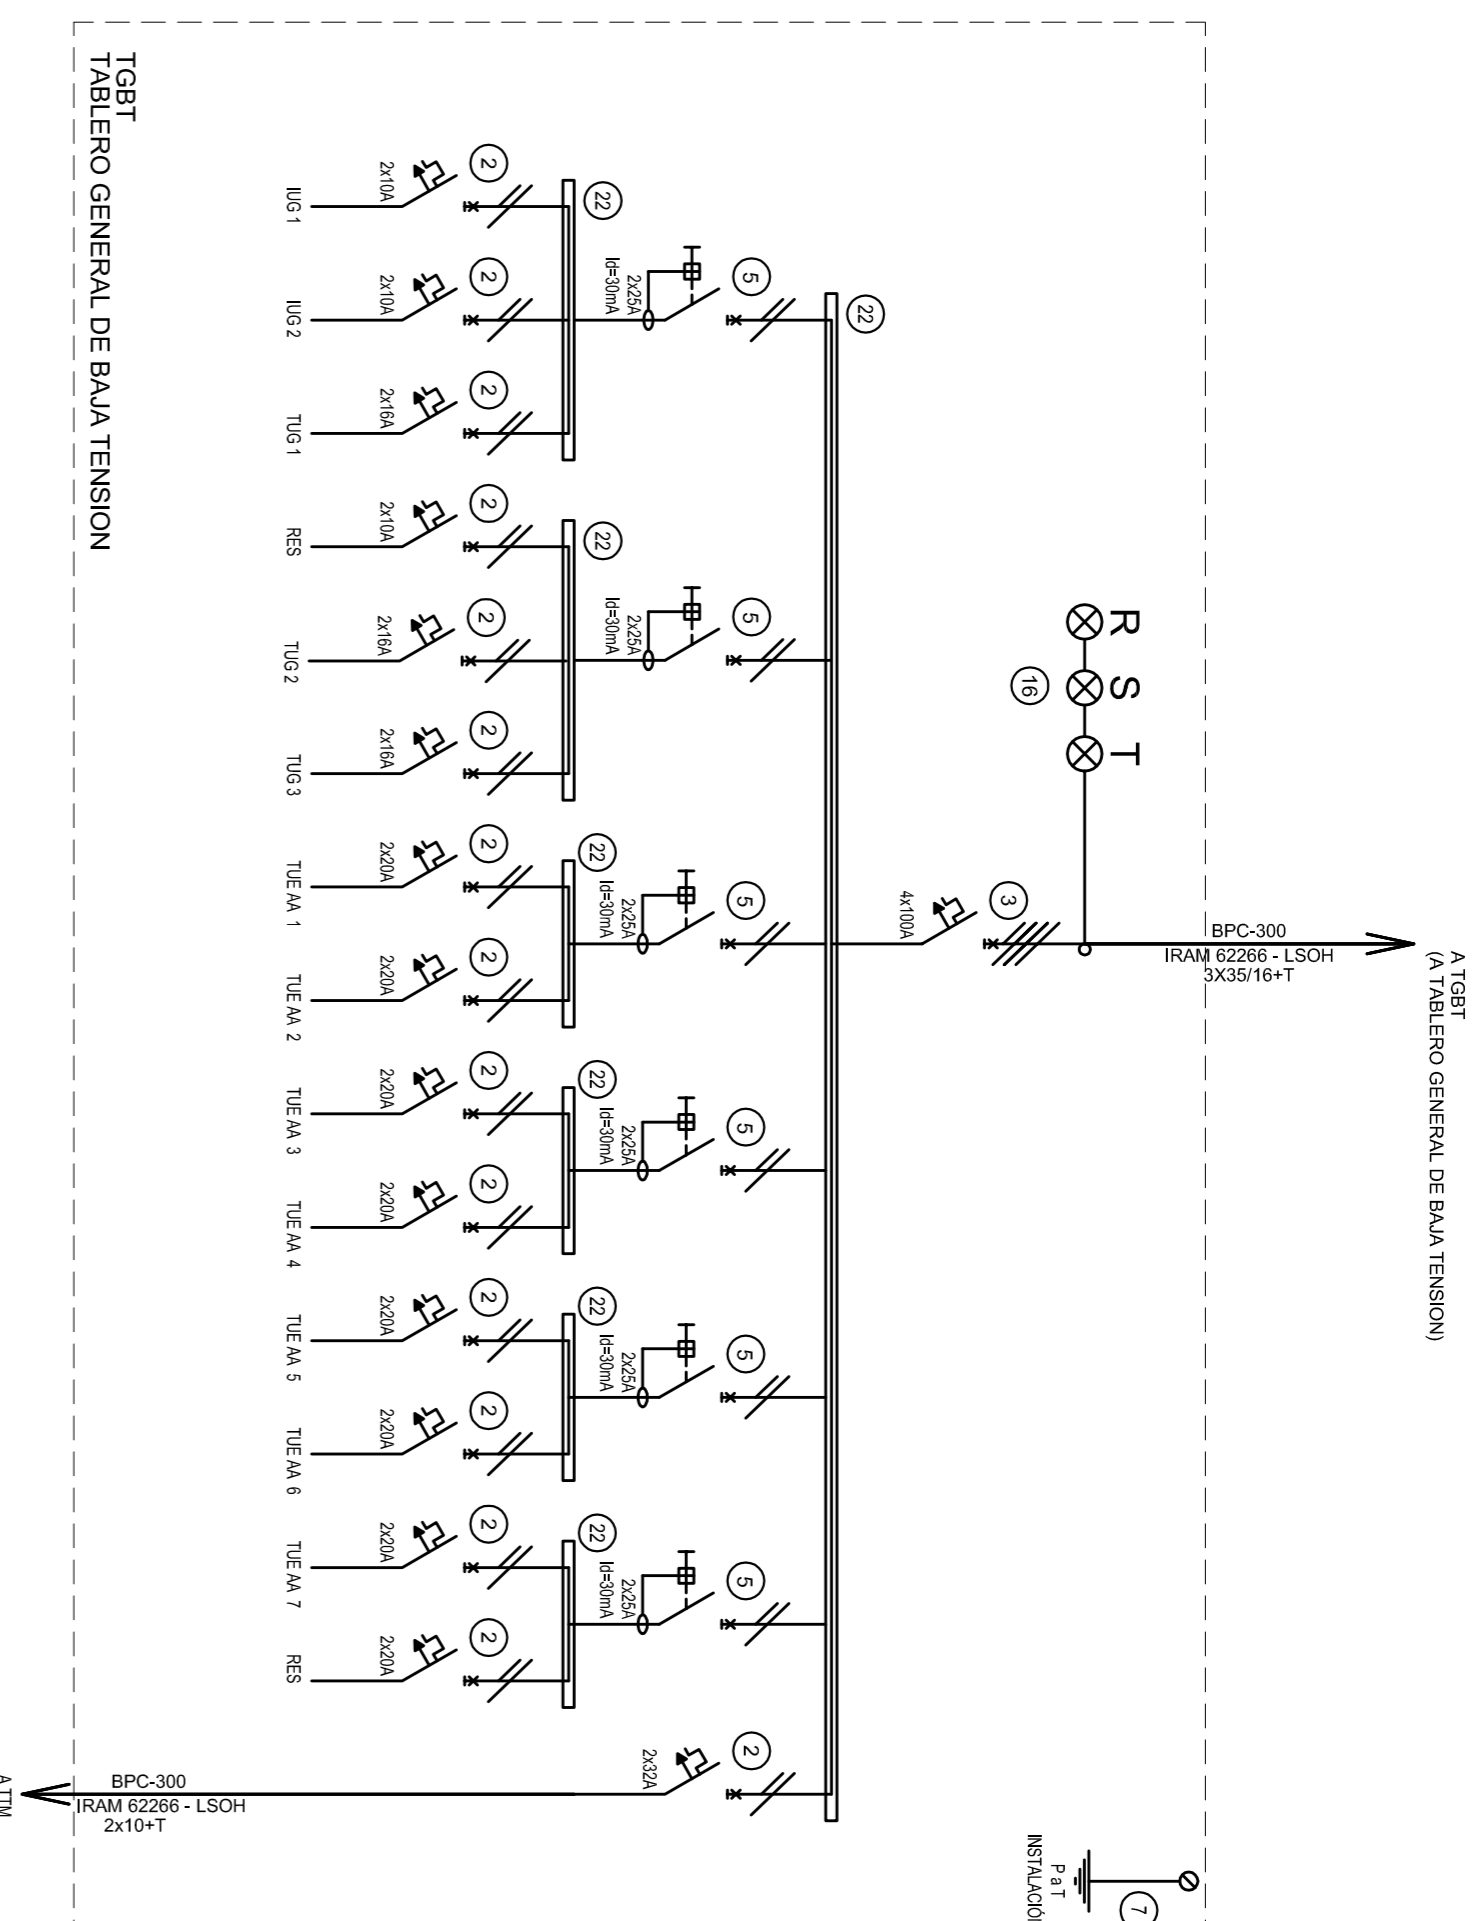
TGBT
TABLERO GENERAL DE BAJA TENSION

2
2x10A
IUG 1
2
2x10A
IUG 2
2
2x16A
TUG 1
22
2x25A
Id=30mA
5
22

2
2x10A
RES
2
2x16A
TUG 2
2
2x16A
TUG 3
22
2x25A
Id=30mA
5

R S T
16

2
2x20A
TUE AA 1
2
2x20A
TUE AA 2
22
2x25A
Id=30mA
5
4x100A
3
BPC-300
IRAM 62266 - LSOH
3X35/16+T
A TGBT
(A TABLERO GENERAL DE BAJA TENSION)

2
2x20A
TUE AA 3
2
2x20A
TUE AA 4
22
2x25A
Id=30mA
5

2
2x20A
TUE AA 5
2
2x20A
TUE AA 6
22
2x25A
Id=30mA
5

2
2x20A
TUE AA 7
2
2x20A
RES
22
2x25A
Id=30mA
5

2
2x32A
BPC-300
IRAM 62266 - LSOH
2x10+T
A TTM

7
P a T
INSTALACIÓ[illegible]